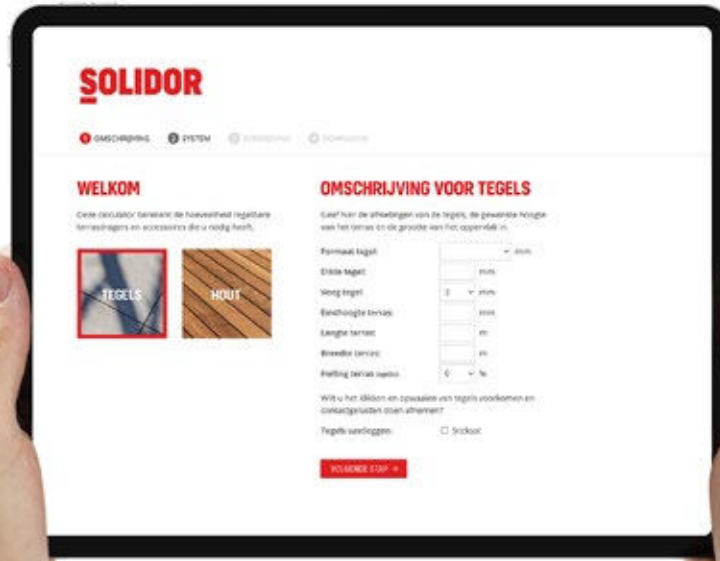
SOLIDOR

1 OMSCHRIJVING 2 SYSTEEM 3 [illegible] 4 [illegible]

WELKOM

Deze calculator berekent de hoeveelheid regelbare terrasdragers en accessoires die u nodig heeft.

TEGELS

HOUT

OMSCHRIJVING VOOR TEGELS

Geef hier de afmetingen van de tegels, de gewenste hoogte van het terras en de grootte van het oppervlak in.

Formaat tegel: mm

Dikte tegel: mm

Voeg tegel: 3 mm

Eindhoogte terras: mm

Lengte terras: m

Breedte terras: m

Helling terras (optie): 0 %

Wilt u het lekken en opwaaien van tegels voorkomen en contactgeluiden doen afnemen?

Tegels vastleggen: Sticksol

VOLGENDE STAP »